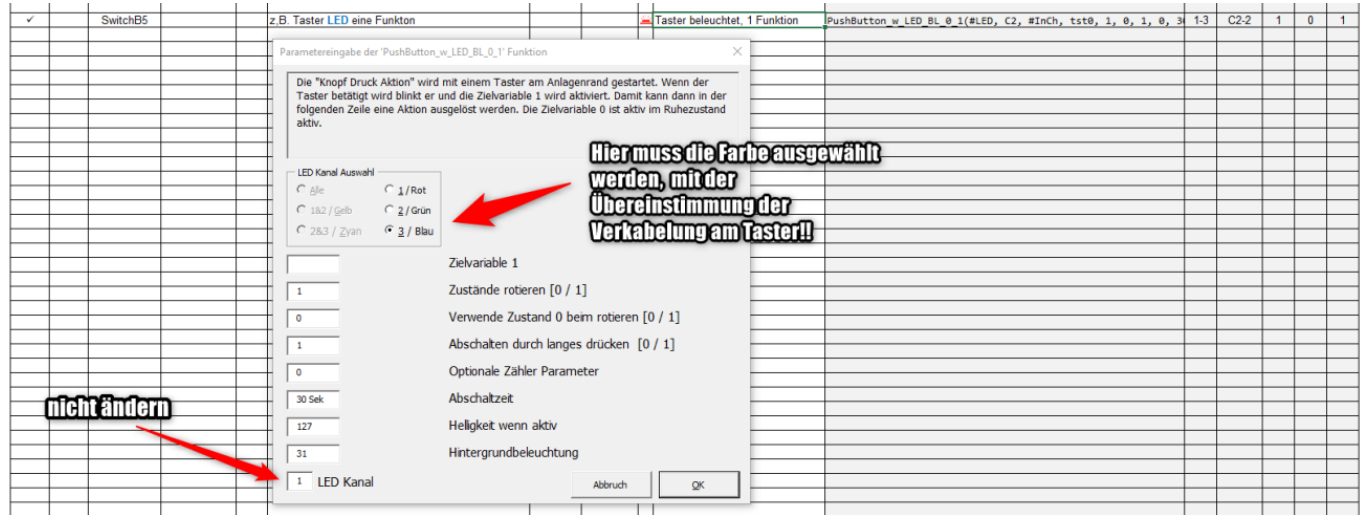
| ✓ | SwitchB5 | z.B. Taster LED eine Funkton | Taster beleuchtet, 1 Funktion | PushButton_w_LED_BL_0_1(#LED, C2, #InCh, tst0, 1, 0, 1, 0, 3 | 1-3 | C2-2 | 1 | 0 | 1 |
|---|---|---|---|---|---|---|---|---|---|

Parametereingabe der 'PushButton_w_LED_BL_0_1' Funktion

Die "Knopf Druck Aktion" wird mit einem Taster am Anlagenrand gestartet. Wenn der Taster betätigt wird blinkt er und die Zielvariable 1 wird aktiviert. Damit kann dann in der folgenden Zeile eine Aktion ausgelöst werden. Die Zielvariable 0 ist aktiv im Ruhezustand aktiv.

LED Kanal Auswahl
Alle
1&2 / Gelb
2&3 / Zyan
1 / Rot
2 / Grün
3 / Blau

Hier muss die Farbe ausgewählt werden, mit der Übereinstimmung der Verkabelung am Taster!!

Zielvariable 1
1 Zustände rotieren [0 / 1]
0 Verwende Zustand 0 beim rotieren [0 / 1]
1 Abschalten durch langes drücken [0 / 1]
0 Optionale Zähler Parameter
30 Sek Abschaltzeit
127 Helligkeit wenn aktiv
31 Hintergrundbeleuchtung
1 LED Kanal

nicht ändern

Abbruch
OK